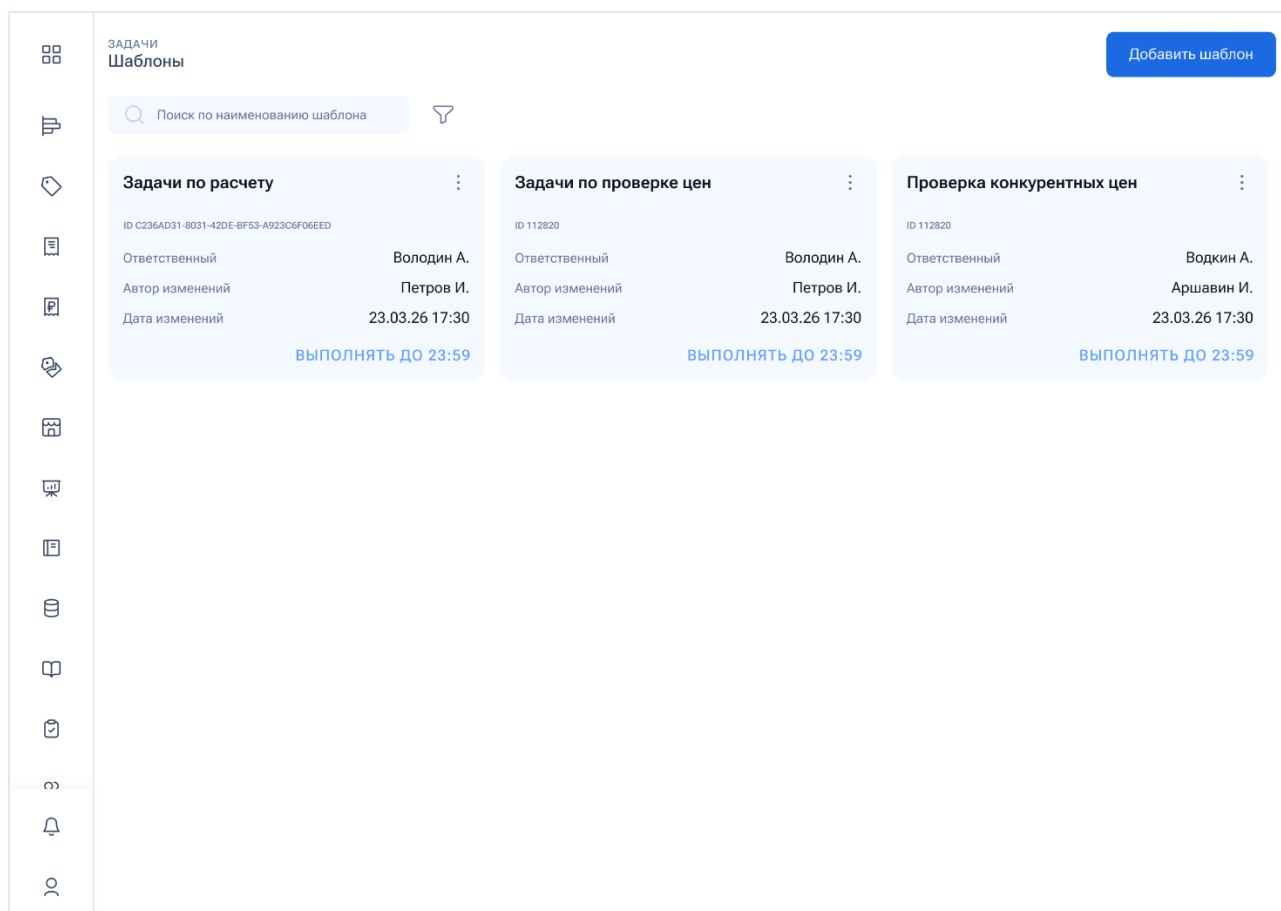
ЗАДАЧИ
Шаблоны

Добавить шаблон

Поиск по наименованию шаблона

Задачи по расчету
ID C236AD31-8031-42DE-BF53-A923C6F06EED
Ответственный Володин А.
Автор изменений Петров И.
Дата изменений 23.03.26 17:30
ВЫПОЛНЯТЬ ДО 23:59

Задачи по проверке цен
ID 112820
Ответственный Володин А.
Автор изменений Петров И.
Дата изменений 23.03.26 17:30
ВЫПОЛНЯТЬ ДО 23:59

Проверка конкурентных цен
ID 112820
Ответственный Водкин А.
Автор изменений Аршавин И.
Дата изменений 23.03.26 17:30
ВЫПОЛНЯТЬ ДО 23:59